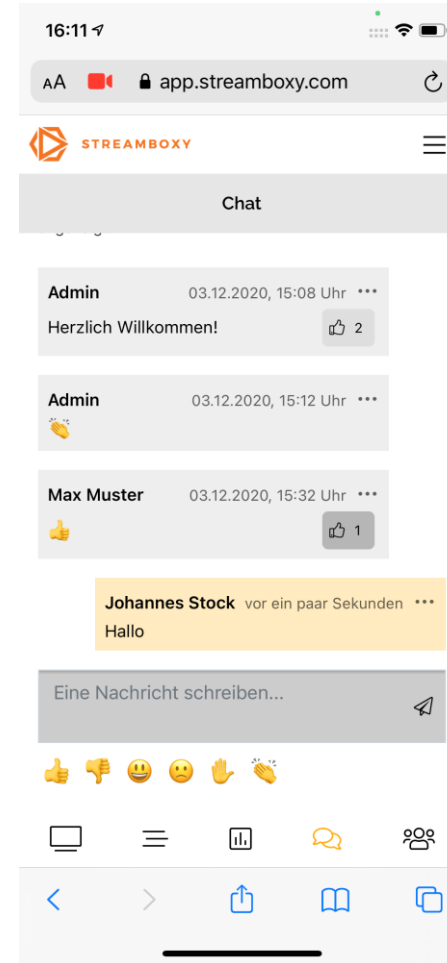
16:11

AA app.streamboxy.com

STREAMBOXY

Chat

Admin 03.12.2020, 15:08 Uhr ···
Herzlich Willkommen!
👍 2

Admin 03.12.2020, 15:12 Uhr ···
👏

Max Muster 03.12.2020, 15:32 Uhr ···
👍
👍 1

Johannes Stock vor ein paar Sekunden ···
Hallo

Eine Nachricht schreiben...

👍 👎 😃 🙁 ✋ 👏